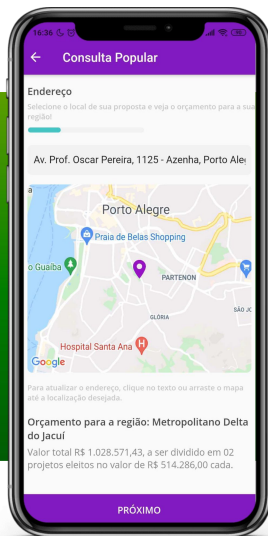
16:36

Consulta Popular

Endereço

Selecione o local de sua proposta e veja o orçamento para a sua região!

Av. Prof. Oscar Pereira, 1125 - Azenha, Porto Ale

Porto Alegre

Praia de Belas Shopping

Guaíba

PARTENON

GLÓRIA

SÃO JO

Hospital Santa Ana

Google

Para atualizar o endereço, clique no texto ou arraste o mapa até a localização desejada.

Orçamento para a região: Metropolitano Delta do Jacuí

Valor total R$ 1.028.571,43, a ser dividido em 02 projetos eleitos no valor de R$ 514.286,00 cada.

PRÓXIMO